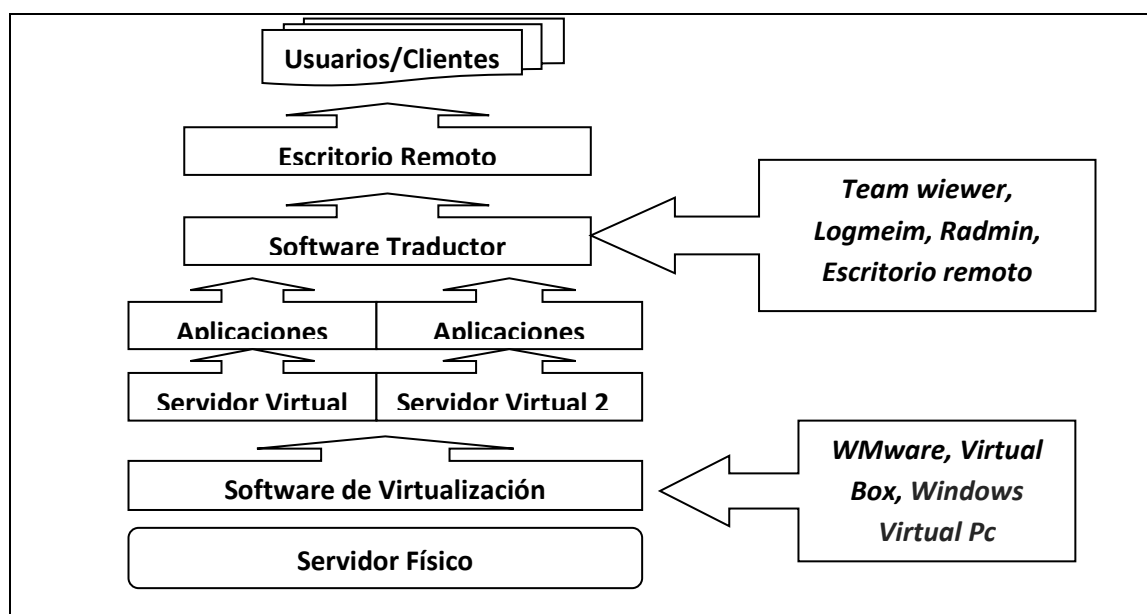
Usuarios/Clientes

Escritorio Remoto

Team wiewer, Logmeim, Radmin, Escritorio remoto

Software Traductor

Aplicaciones

Aplicaciones

Servidor Virtual

Servidor Virtual 2

WMware, Virtual Box, Windows Virtual Pc

Software de Virtualización

Servidor Físico